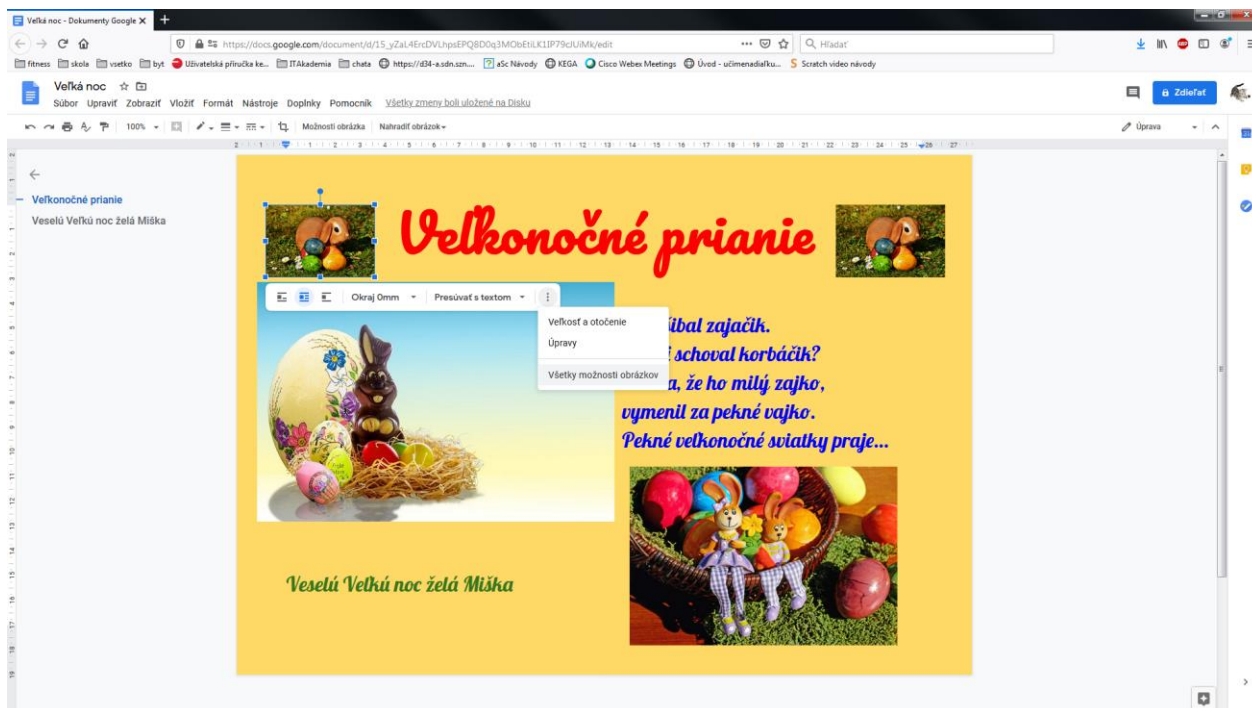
Veľká noc - Dokumenty Google ×

https://docs.google.com/document/d/15_yZaL4ErcDVLhpsEPQ8D0q3MObEtiLK1IP79cJUiMk/edit

Hľadať

fitness skola vsetko byt Uživatelská příručka ke... ITAkademia chata https://d34-a.sdn.szn... aSc Návody KEGA Cisco Webex Meetings Úvod - učímenadiaľku... Scratch video návody

Veľká noc

Súbor Upraviť Zobraziť Vložiť Formát Nástroje Doplnky Pomocník Všetky zmeny boli uložené na Disku

Zdieľať

100% Možnosti obrázka Nahradiť obrázok

Úprava

Veľkonočné prianie

Veselú Veľkú noc želá Miška

Veľkonočné prianie

Okraj 0mm Presúvať s textom

Veľkosť a otočenie
Úpravy
Všetky možnosti obrázkov

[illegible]ibal zajačik.
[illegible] schoval korbáčik?
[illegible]a, že ho milý zajko,
vymenil za pekné vajko.
Pekné veľkonočné sviatky praje...

Veselú Veľkú noc želá Miška